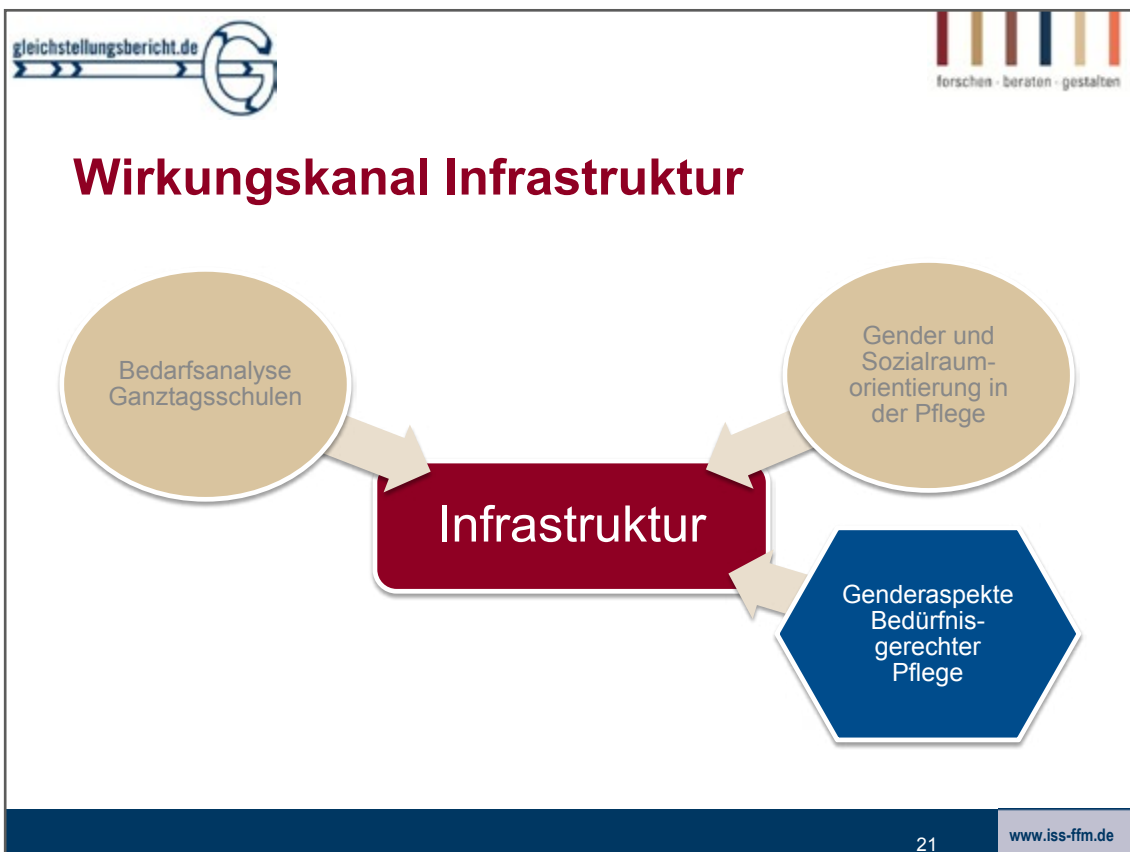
gleichstellungsbericht.de

forschen · beraten · gestalten

Wirkungskanal Infrastruktur

Bedarfsanalyse Ganztagsschulen

Gender und Sozialraumorientierung in der Pflege

Infrastruktur

Genderaspekte Bedürfnisgerechter Pflege

21

www.iss-ffm.de